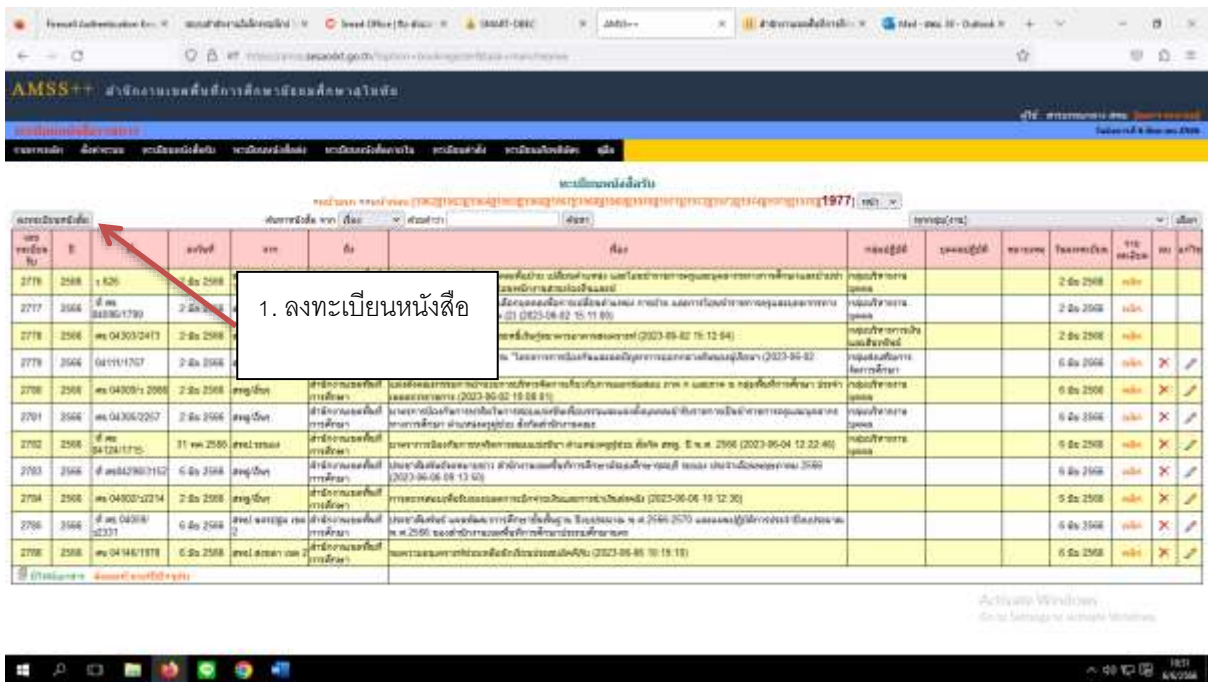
AMSS++

1. ลงทะเบียนหนังสือ

1977

| | | | | | | | | | | | |
|---|---|---|---|---|---|---|---|---|---|---|---|
| 2776 | 2566 | | 2 มิ.ย. 2566 | | | | | | 2 มิ.ย. 2566 | | |
| 2777 | 2566 | | 2 มิ.ย. 2566 | | | | | | 2 มิ.ย. 2566 | | |
| 2778 | 2566 | | 2 มิ.ย. 2566 | | | | | | 2 มิ.ย. 2566 | | |
| 2779 | 2566 | | 2 มิ.ย. 2566 | | | | | | 5 มิ.ย. 2566 | | |
| 2780 | 2566 | | 2 มิ.ย. 2566 | | | (2023-06-02 15:08:51) | | | 5 มิ.ย. 2566 | | |
| 2781 | 2566 | | 2 มิ.ย. 2566 | | | | | | 5 มิ.ย. 2566 | | |
| 2782 | 2566 | | 31 พ.ค. 2566 | | | (2023-06-04 12:22:46) | | | 5 มิ.ย. 2566 | | |
| 2783 | 2566 | | 5 มิ.ย. 2566 | | | (2023-06-05 09:13:50) | | | 5 มิ.ย. 2566 | | |
| 2784 | 2566 | | 2 มิ.ย. 2566 | | | (2023-06-05 10:12:30) | | | 5 มิ.ย. 2566 | | |
| 2785 | 2566 | | 5 มิ.ย. 2566 | | | | | | 5 มิ.ย. 2566 | | |
| 2786 | 2566 | | 5 มิ.ย. 2566 | | | (2023-06-05 10:15:15) | | | 5 มิ.ย. 2566 | | |

Activate Windows
Go to Settings to activate Windows.